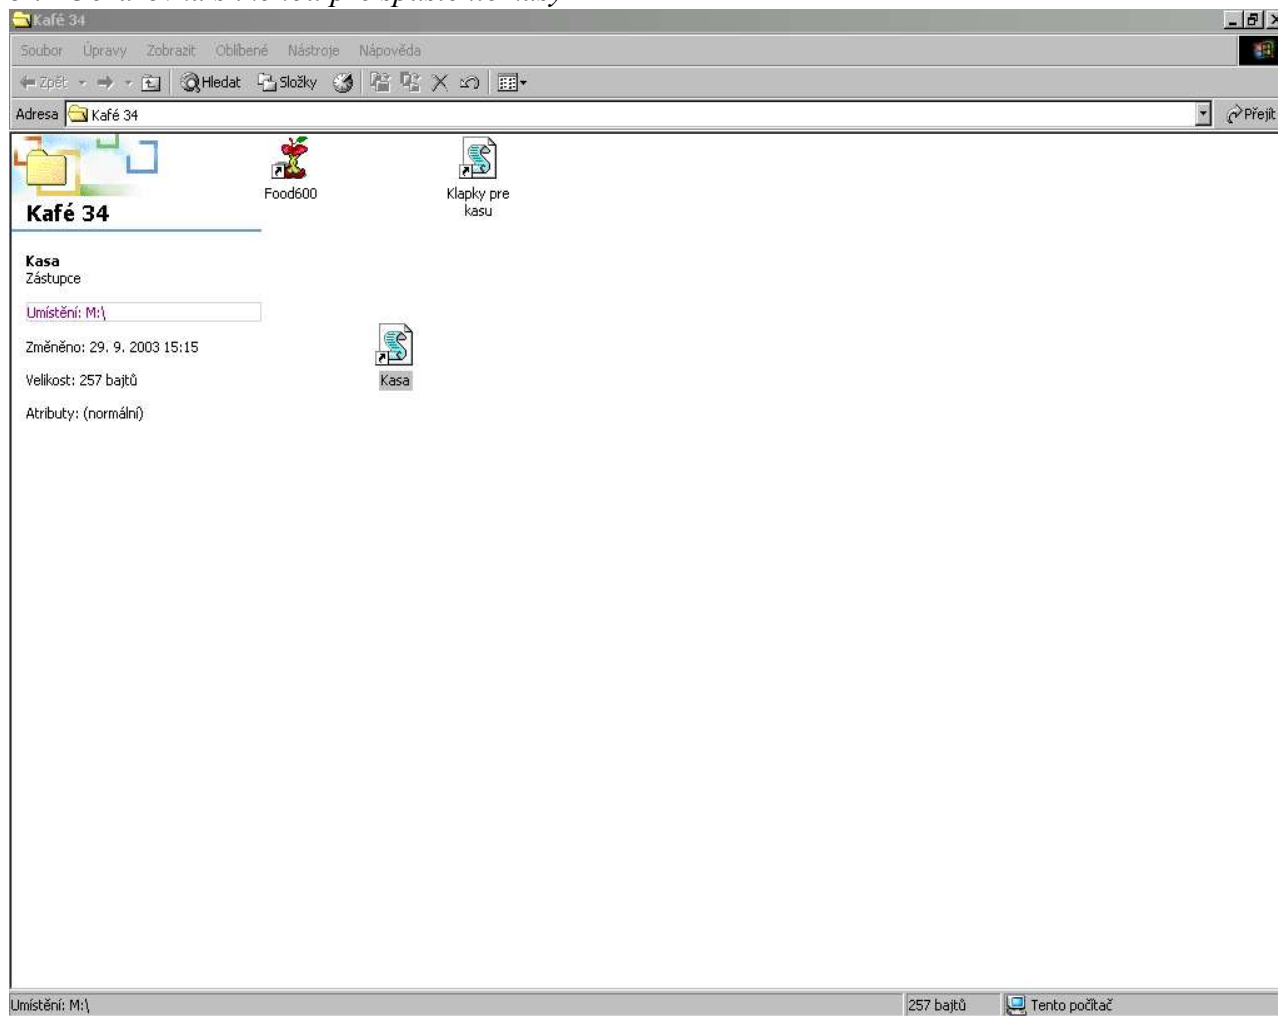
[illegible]

Kafé 34

Soubor Úpravy Zobrazit Oblíbené Nástroje Nápověda

Zpět Hledat Složky

Adresa Kafé 34

Přejít

Kafé 34

Kasa
Zástupce

Umístění: M:\

Změněno: 29. 9. 2003 15:15

Velikost: 257 bajtů

Atributy: (normální)

Food600

Klapky pre kasu

Kasa

Umístění: M:\

257 bajtů

Tento počítač